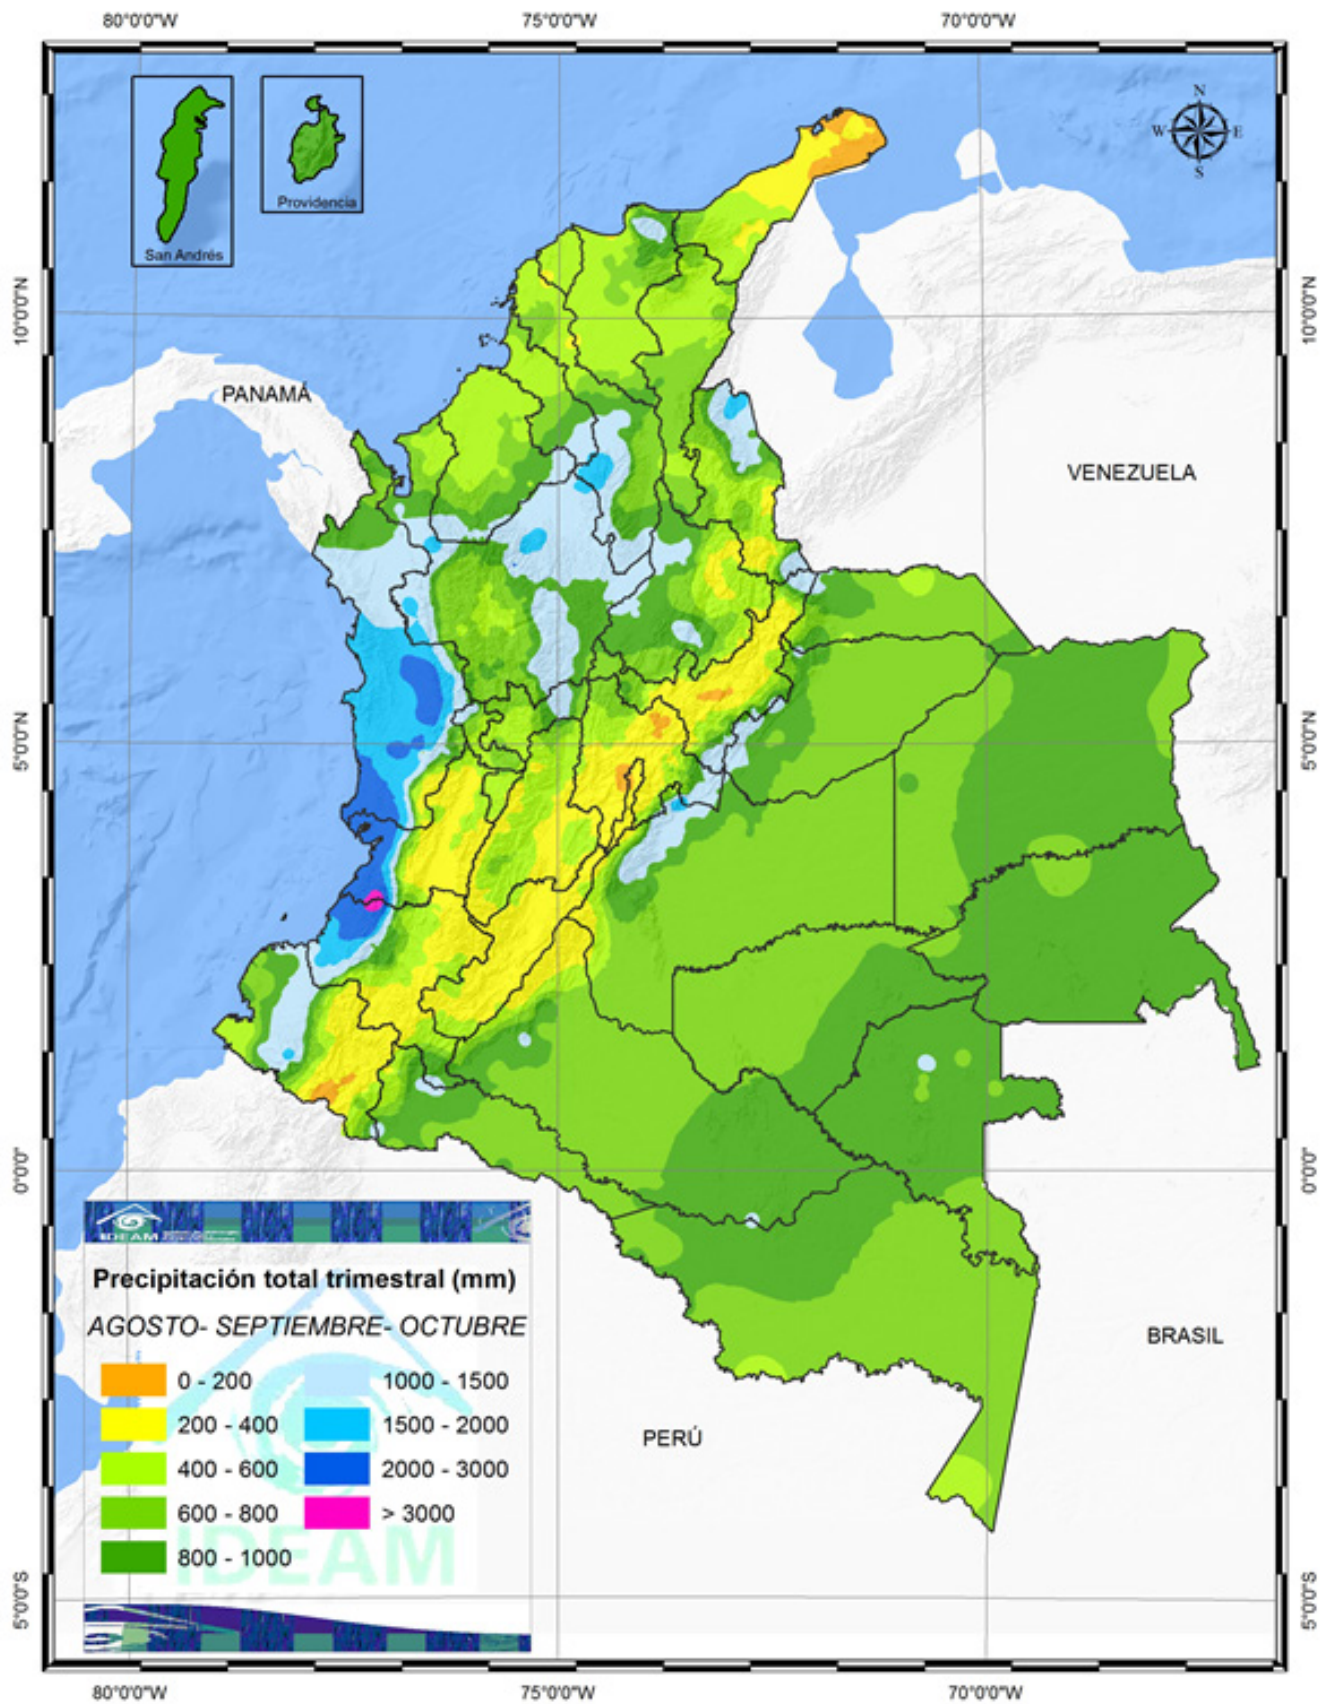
80°0'0"W 75°0'0"W 70°0'0"W

N
W E
S

San Andrés
Providencia

10°0'0"N 10°0'0"N

PANAMÁ

VENEZUELA

5°0'0"N 5°0'0"N

0°0'0" 0°0'0"

IDEAM

Precipitación total trimestral (mm)

AGOSTO- SEPTIEMBRE- OCTUBRE

0 - 200
200 - 400
400 - 600
600 - 800
800 - 1000
1000 - 1500
1500 - 2000
2000 - 3000
> 3000

IDEAM

BRASIL

PERÚ

5°0'0"S 5°0'0"S

80°0'0"W 75°0'0"W 70°0'0"W